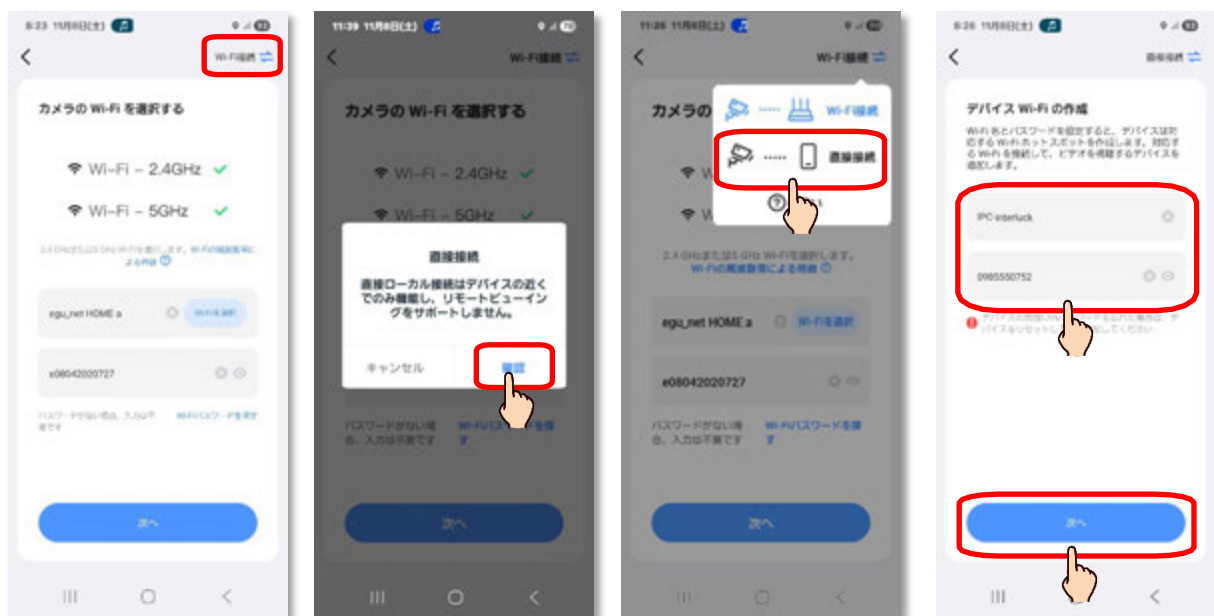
8:23 11月8日(土)

<

Wi-Fi接続

カメラの Wi-Fi を選択する

Wi-Fi – 2.4GHz

Wi-Fi – 5GHz

2.4 GHzまたは5 GHz Wi-Fiを選択します。Wi-Fiの周波数帯による特徴 

egu_net HOME a

Wi-Fiを選択

e08042020727

パスワードがない場合、入力は不要です

Wi-Fiパスワードを探す

次へ

11:39 11月8日(土)

<

Wi-Fi接続

カメラの Wi-Fi を選択する

Wi-Fi – 2.4GHz

Wi-Fi – 5GHz

直接接続

直接ローカル接続はデバイスの近くでのみ機能し、リモートビューイングをサポートしません。

キャンセル

確認

パスワードがない場合、入力は不要です

Wi-Fiパスワードを探す

次へ

11:26 11月8日(土)

<

Wi-Fi接続

カメラの

Wi-Fi接続

直接接続

2.4 GHzまたは5 GHz Wi-Fiを選択します。Wi-Fiの周波数帯による特徴

egu_net HOME a

Wi-Fiを選択

e08042020727

パスワードがない場合、入力は不要です

Wi-Fiパスワードを探す

次へ

8:26 11月8日(土)

<

直接接続

デバイス Wi-Fi の作成

Wi-Fi 名とパスワードを設定すると、デバイスは対応する Wi-Fi ホットスポットを作成します。対応する Wi-Fi を接続して、ビデオを視聴するデバイスを追加します。

IPC interluck

0985550752

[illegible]

次へ